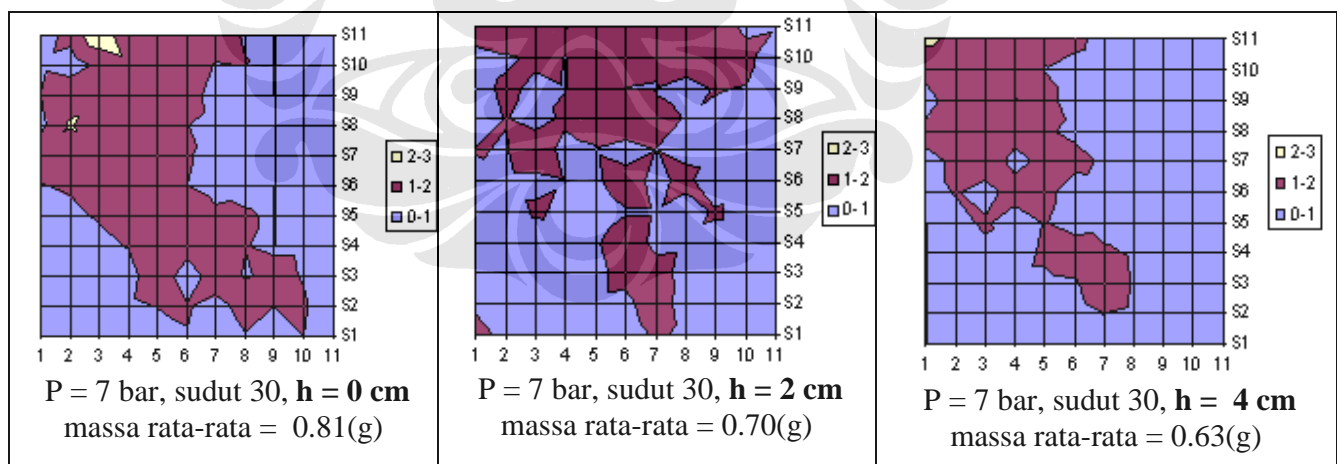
S11
S10
S9
S8
S7
S6
S5
S4
S3
S2
S1
1 2 3 4 5 6 7 8 9 10 11

2-3
1-2
0-1

P = 7 bar, sudut 30, **h = 0 cm**
massa rata-rata = 0.81(g)

S11
S10
S9
S8
S7
S6
S5
S4
S3
S2
S1
1 2 3 4 5 6 7 8 9 10 11

2-3
1-2
0-1

P = 7 bar, sudut 30, **h = 2 cm**
massa rata-rata = 0.70(g)

S11
S10
S9
S8
S7
S6
S5
S4
S3
S2
S1
1 2 3 4 5 6 7 8 9 10 11

2-3
1-2
0-1

P = 7 bar, sudut 30, **h = 4 cm**
massa rata-rata = 0.63(g)